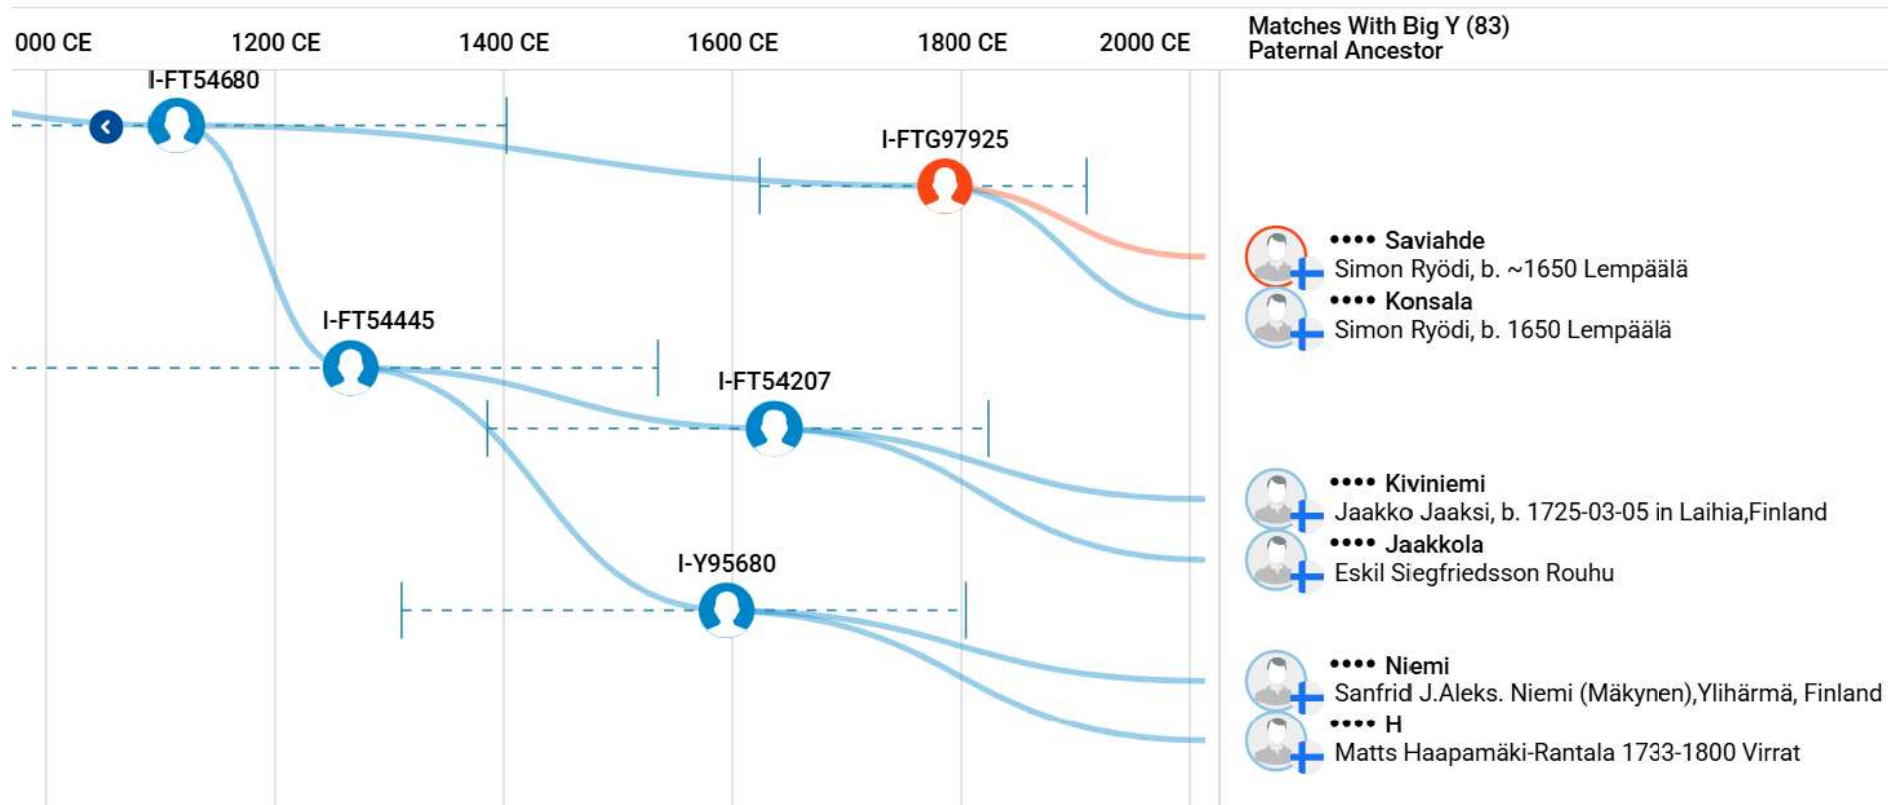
000 CE 1200 CE 1400 CE 1600 CE 1800 CE 2000 CE

Matches With Big Y (83)
Paternal Ancestor

I-FT54680

I-FTG97925

•••• Saviahde
Simon Ryödi, b. ~1650 Lempäälä

•••• Konsala
Simon Ryödi, b. 1650 Lempäälä

I-FT54445

I-FT54207

•••• Kiviniemi
Jaakko Jaaksi, b. 1725-03-05 in Laihia,Finland

•••• Jaakkola
Eskil Siegfriedsson Rouhu

I-Y95680

•••• Niemi
Sanfrid J.Aleks. Niemi (Mäkynen),Ylihärmä, Finland

•••• H
Matts Haapamäki-Rantala 1733-1800 Virrat